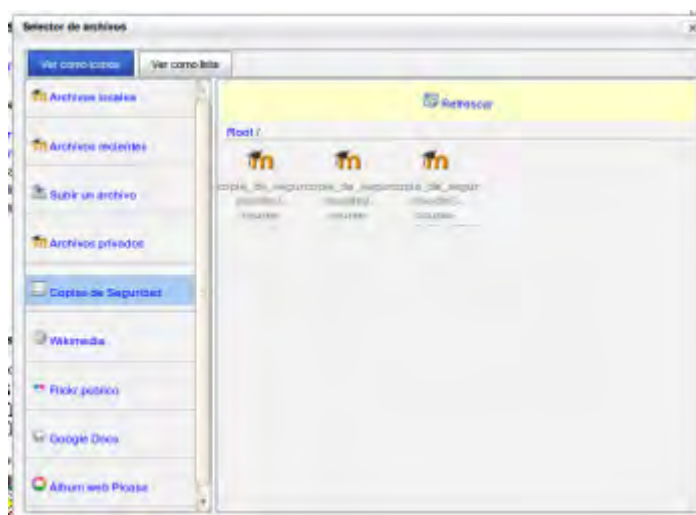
Selector de archivos

Ver como iconos
Ver como lista

Archivos locales
Archivos recientes
Subir un archivo
Archivos privados
Copias de Seguridad
Wikimedia
Flickr público
Google Docs
Album web Picasa

Refrescar

Root /

copia_de_seguridad-moodle2-... .mbz
copia_de_seguridad-moodle2-... .mbz
copia_de_seguridad-moodle2-... .mbz